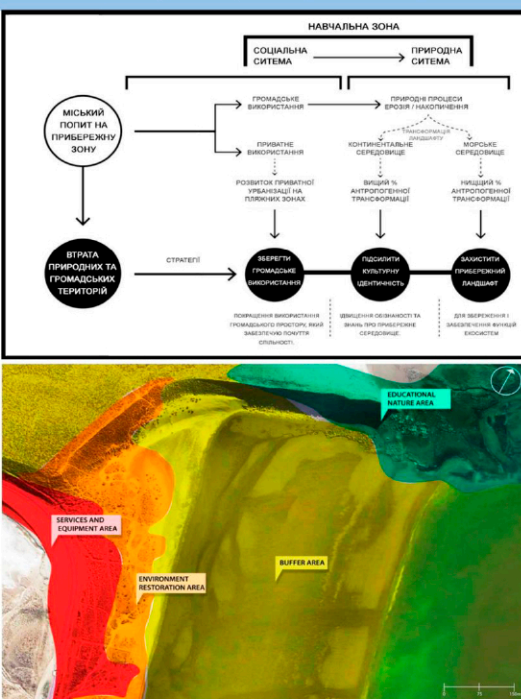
НАВЧАЛЬНА ЗОНА

СОЦІАЛЬНА СИТЕМА

ПРИРОДНА СИТЕМА

МІСЬКИЙ ПОПИТ НА ПРИБЕРЕЖНУ ЗОНУ

ГРОМАДСЬКЕ ВИКОРИСТАННЯ

ПРИВАТНЕ ВИКОРИСТАННЯ

ПРИРОДНІ ПРОЦЕСИ ЕРОЗІЯ / НАКОПИЧЕННЯ

ТРАНСФОРМАЦІЯ ЛАНДШАФТУ

КОНТИНЕНТАЛЬНЕ СЕРЕДОВИЩЕ

МОРСЬКЕ СЕРЕДОВИЩЕ

РОЗВИТОК ПРИВАТНОЇ УРБАНІЗАЦІЇ НА ПЛЯЖНИХ ЗОНАХ

ВИЩИЙ % АНТРОПОГЕННОЇ ТРАНСФОРМАЦІЇ

НИЩИЙ % АНТРОПОГЕННОЇ ТРАНСФОРМАЦІЇ

ВТРАТА ПРИРОДНИХ ТА ГРОМАДСЬКИХ ТЕРИТОРІЙ

СТРАТЕГІЇ

ЗБЕРЕГТИ ГРОМАДСЬКЕ ВИКОРИСТАННЯ

ПІДСИЛИТИ КУЛЬТУРНУ ІДЕНТИЧНІСТЬ

ЗАХИСТИТИ ПРИБЕРЕЖНИЙ ЛАНДШАФТ

ПОКРАЩЕННЯ ВИКОРИСТАННЯ ГРОМАДСЬКОГО ПРОСТОРУ, ЯКИЙ ЗАБЕЗПЕЧУЮ ПОЧУТТЯ СПІЛЬНОСТІ.

ІДЕНЦЕННЯ ОБІЗНАНОСТІ ТА ЗНАНЬ ПРО ПРИБЕРЕЖНЕ СЕРЕДОВИЩЕ.

ДЛЯ ЗБЕРЕЖЕННЯ І ЗАБЕЗПЕЧЕННЯ ФУНКЦІЙ ЕКОСИСТЕМ

EDUCATIONAL NATURE AREA

SERVICES AND EQUIPMENT AREA

ENVIRONMENT RESTORATION AREA

BUFFER AREA